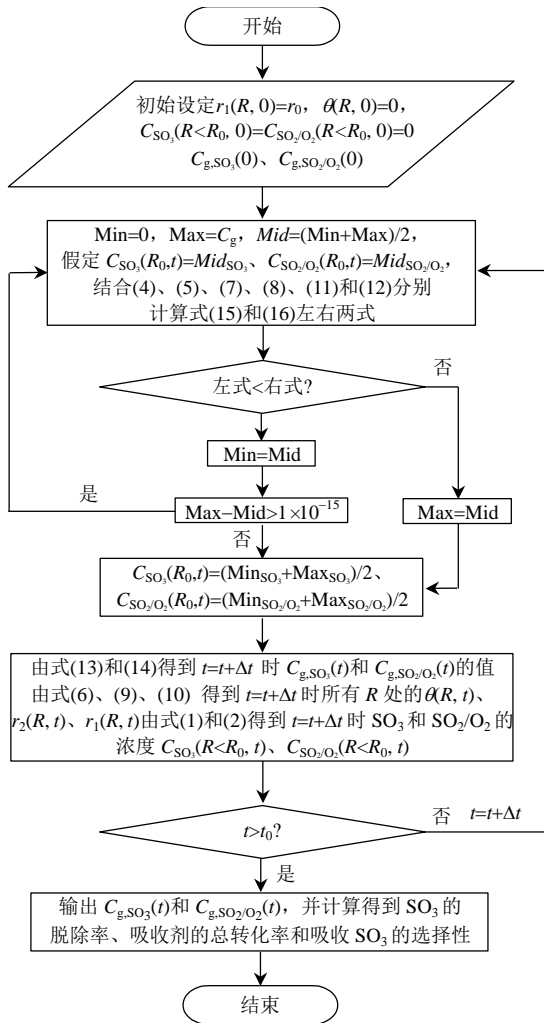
开始

初始设定$r_1(R, 0)=r_0$，$\theta(R, 0)=0$，$C_{SO_3}(R<R_0, 0)=C_{SO_2/O_2}(R<R_0, 0)=0$
$C_{g,SO_3}(0)$、$C_{g,SO_2/O_2}(0)$

Min=0，Max=$C_g$，$Mid$=(Min+Max)/2，
假定 $C_{SO_3}(R_0,t)=Mid_{SO_3}$、$C_{SO_2/O_2}(R_0,t)=Mid_{SO_2/O_2}$，
结合(4)、(5)、(7)、(8)、(11)和(12)分别计算式(15)和(16)左右两式

左式<右式?

否

Min=Mid

是

Max−Mid>$1\times10^{-15}$

Max=Mid

否

$C_{SO_3}(R_0,t)=(Min_{SO_3}+Max_{SO_3})/2$、
$C_{SO_2/O_2}(R_0,t)=(Min_{SO_2/O_2}+Max_{SO_2/O_2})/2$

由式(13)和(14)得到 $t=t+\Delta t$ 时 $C_{g,SO_3}(t)$和 $C_{g,SO_2/O_2}(t)$的值
由式(6)、(9)、(10) 得到 $t=t+\Delta t$时所有 $R$ 处的$\theta(R, t)$、$r_2(R, t)$、$r_1(R, t)$由式(1)和(2)得到 $t=t+\Delta t$ 时 $SO_3$ 和 $SO_2/O_2$ 的浓度 $C_{SO_3}(R<R_0, t)$、$C_{SO_2/O_2}(R<R_0, t)$

$t>t_0$?

否 $t=t+\Delta t$

是

输出 $C_{g,SO_3}(t)$和 $C_{g,SO_2/O_2}(t)$，并计算得到 $SO_3$ 的脱除率、吸收剂的总转化率和吸收 $SO_3$ 的选择性

结束